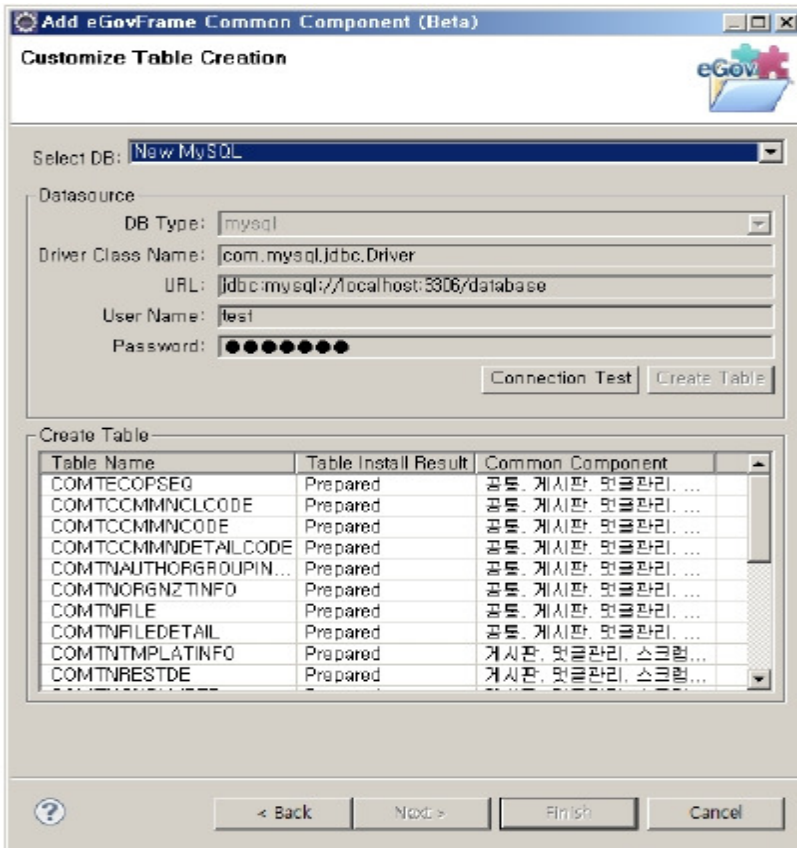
Add eGovFrame Common Component (Beta)

Customize Table Creation

eGov

Select DB: New MySQL

Datasource

DB Type: mysql

Driver Class Name: com.mysql.jdbc.Driver

URL: jdbc:mysql://localhost:3306/database

User Name: test

Password: ●●●●●●●

Connection Test | Create Table

Create Table

| Table Name | Table Install Result | Common Component |
|---|---|---|
| COMTECOPSEQ | Prepared | 공통, 게시판, 댓글관리, ... |
| COMTCCMMNCLCODE | Prepared | 공통, 게시판, 댓글관리, ... |
| COMTCCMMNCODE | Prepared | 공통, 게시판, 댓글관리, ... |
| COMTCCMMNDETAILCODE | Prepared | 공통, 게시판, 댓글관리, ... |
| COMTNAUTHORGROUPIN... | Prepared | 공통, 게시판, 댓글관리, ... |
| COMTNORGNZTINFO | Prepared | 공통, 게시판, 댓글관리, ... |
| COMTNFILE | Prepared | 공통, 게시판, 댓글관리, ... |
| COMTNFILEDETAIL | Prepared | 공통, 게시판, 댓글관리, ... |
| COMTNTMPLATINFO | Prepared | 게시판, 댓글관리, 스크랩... |
| COMTNRESTDE | Prepared | 게시판, 댓글관리, 스크랩... |

?

< Back | Next > | Finish | Cancel